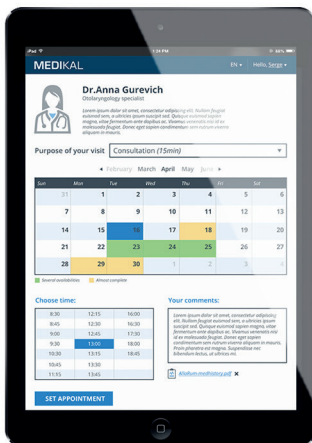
iPad 1:24 PM 86%

MEDIKAL

EN ▾ Hello, Serge ▾

Dr.Anna Gurevich

Otolaryngology specialist

Lorem ipsum dolor sit amet, consectetur adipiscing elit. Nullam feugiat euismod sem, id ultricies ipsum suscipit sed. Quisque euismod semper magna, vitae fermentum sem dapibus quis. Vivamus venenatis erat et ac malesuada feugiat. Donec eget sapien condimentum mi semper. Donec eget sapien condimentum

Purpose of your visit Consultation (15min)

◂ February March April May June ▸

| Sun | Mon | Tue | Wed | Thu | Fri | Sat |
|---|---|---|---|---|---|---|
| 31 | 1 | 2 | 3 | 4 | 5 | 6 |
| 7 | 8 | 9 | 10 | 11 | 12 | 13 |
| 14 | 15 | 16 | 17 | 18 | 19 | 20 |
| 21 | 22 | 23 | 24 | 25 | 26 | 27 |
| 28 | 29 | 30 | 1 | 2 | 3 | 4 |

Several availabilities Almost complete

Choose time:

| 8:30 | 12:15 | 16:00 |
|---|---|---|
| 8:45 | 12:30 | 16:15 |
| 9:15 | 12:45 | 17:00 |
| 9:30 | 13:00 | 18:00 |
| 9:45 | 13:15 | 18:15 |
| 10:15 | 13:30 | 18:45 |
| 10:30 | 13:45 | |
| 10:45 | 13:30 | |
| 11:15 | 13:45 | |

Your comments:

Lorem ipsum dolor sit amet, consectetur adipiscing elit. Nullam feugiat euismod sem, id ultricies ipsum suscipit sed. Quisque euismod semper magna, vitae fermentum sem dapibus quis. Vivamus venenatis erat et ac malesuada feugiat. Donec eget sapien condimentum mi semper. Donec eget sapien condimentum mi semper. Proin pharetra mi magna. Suspendisse nec bibendum lectus, a iaculis

Allatum-medhistory.pdf ✖

SET APPOINTMENT